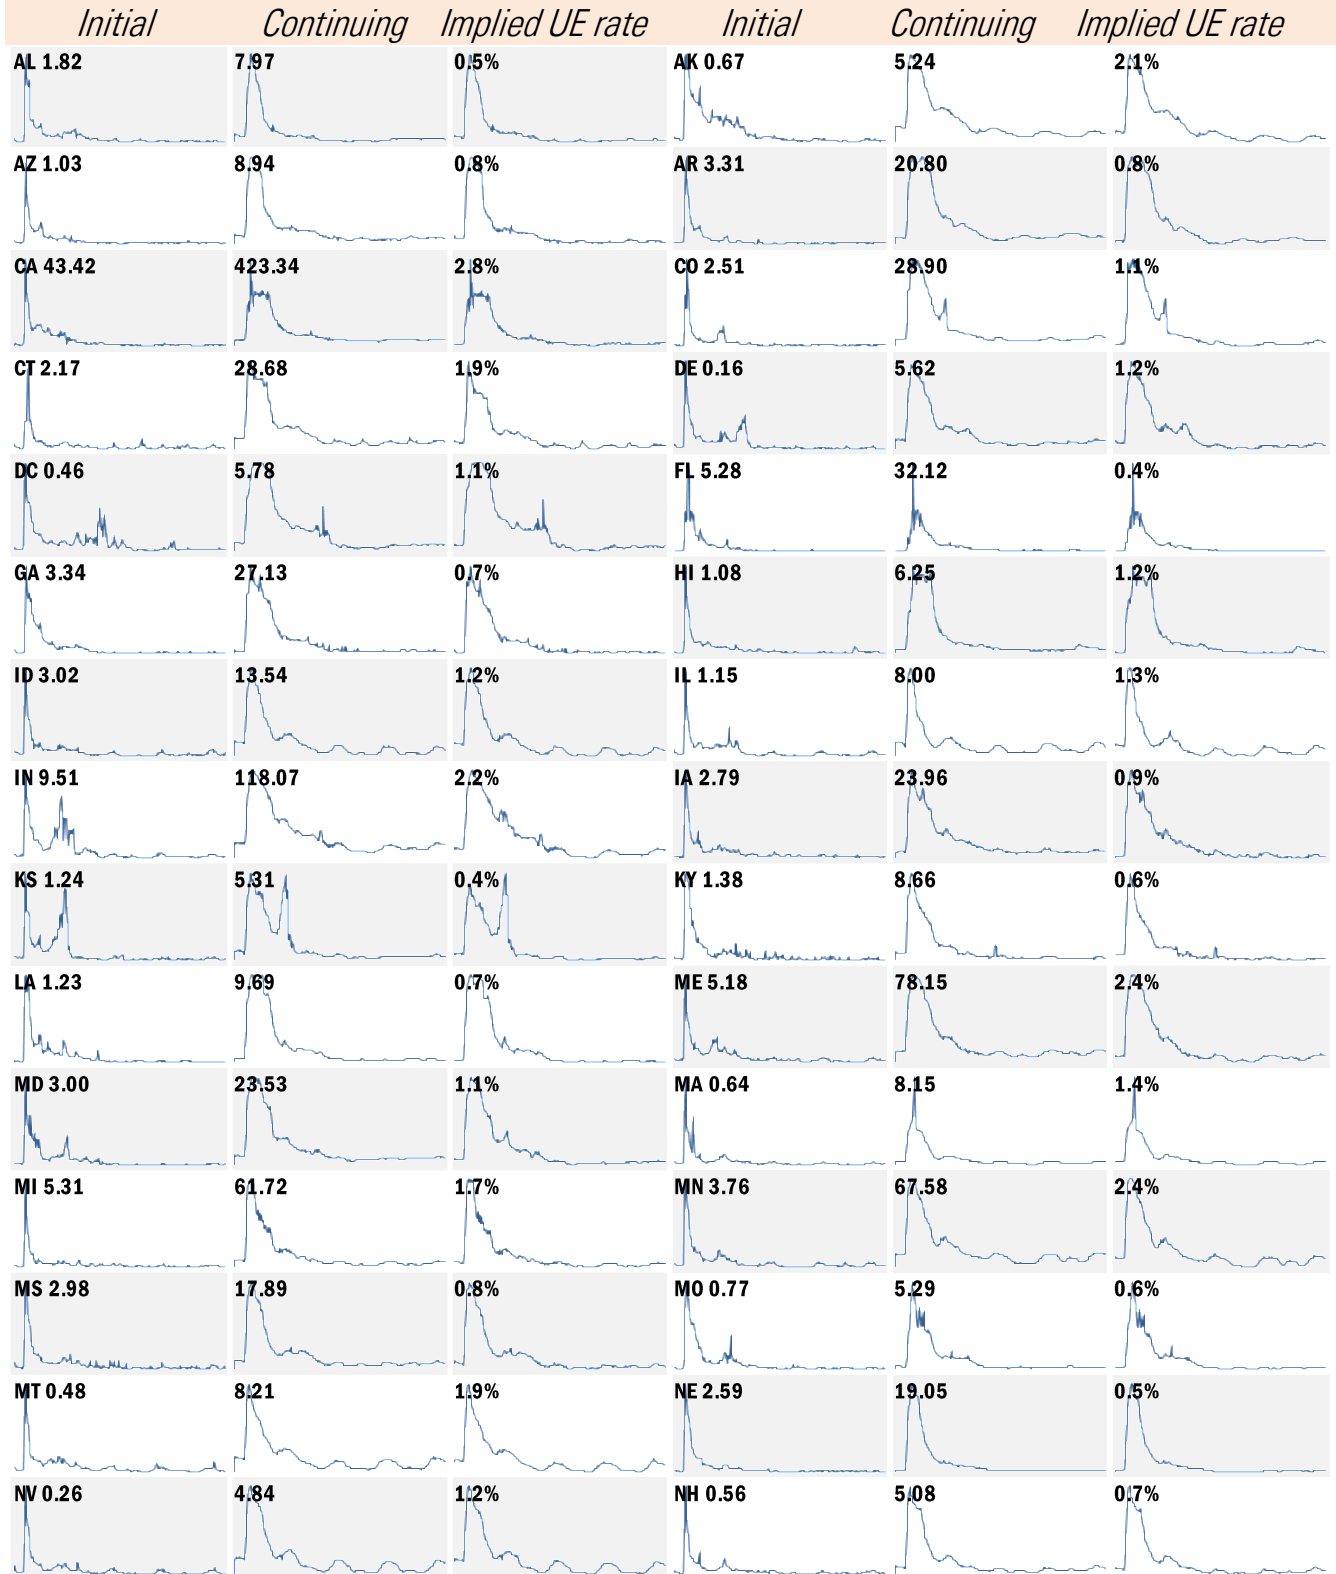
| Initial | Continuing | Implied UE rate | Initial | Continuing | Implied UE rate |
|---|---|---|---|---|---|
| AL 1.82 | 7.97 | 0.5% | AK 0.67 | 5.24 | 2.1% |
| AZ 1.03 | 8.94 | 0.8% | AR 3.31 | 20.80 | 0.8% |
| CA 43.42 | 423.34 | 2.8% | CO 2.51 | 28.90 | 1.1% |
| CT 2.17 | 28.68 | 1.9% | DE 0.16 | 5.62 | 1.2% |
| DC 0.46 | 5.78 | 1.1% | FL 5.28 | 32.12 | 0.4% |
| GA 3.34 | 27.13 | 0.7% | HI 1.08 | 6.25 | 1.2% |
| ID 3.02 | 13.54 | 1.2% | IL 1.15 | 8.00 | 1.3% |
| IN 9.51 | 118.07 | 2.2% | IA 2.79 | 23.96 | 0.9% |
| KS 1.24 | 5.31 | 0.4% | KY 1.38 | 8.66 | 0.6% |
| LA 1.23 | 9.69 | 0.7% | ME 5.18 | 78.15 | 2.4% |
| MD 3.00 | 23.53 | 1.1% | MA 0.64 | 8.15 | 1.4% |
| MI 5.31 | 61.72 | 1.7% | MN 3.76 | 67.58 | 2.4% |
| MS 2.98 | 17.89 | 0.8% | MO 0.77 | 5.29 | 0.6% |
| MT 0.48 | 8.21 | 1.9% | NE 2.59 | 19.05 | 0.5% |
| NV 0.26 | 4.84 | 1.2% | NH 0.56 | 5.08 | 0.7% |